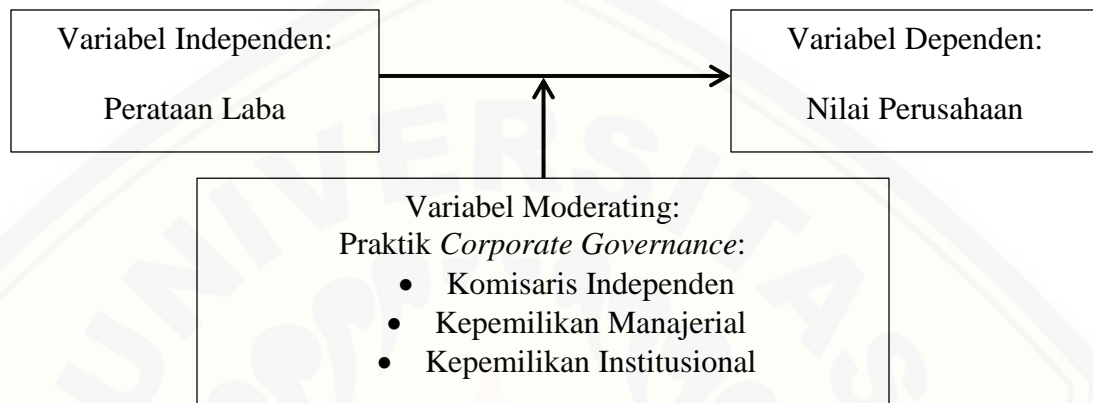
Variabel Independen:

Perataan Laba

Variabel Dependen:

Nilai Perusahaan

Variabel Moderating:
Praktik *Corporate Governance*:
- Komisaris Independen
- Kepemilikan Manajerial
- Kepemilikan Institusional